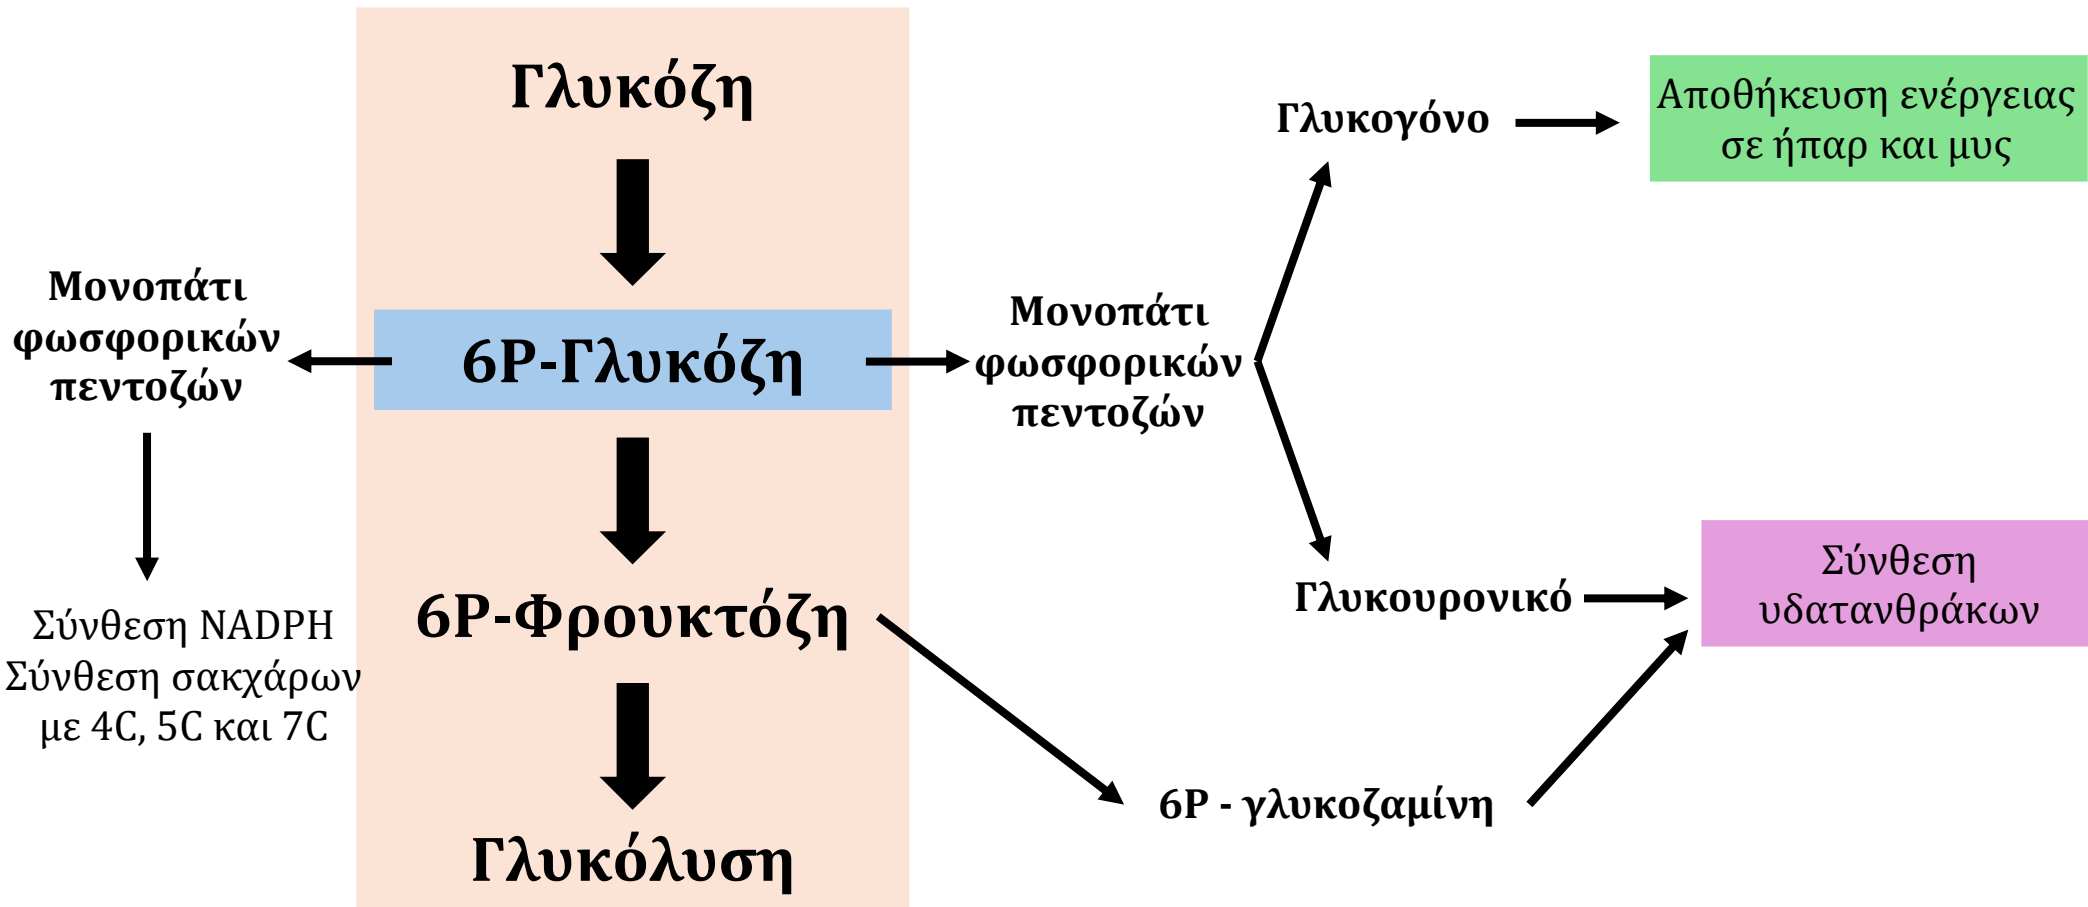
Γλυκόζη

Μονοπάτι φωσφορικών πεντοζών

6P-Γλυκόζη

Μονοπάτι φωσφορικών πεντοζών

Γλυκογόνο

Αποθήκευση ενέργειας σε ήπαρ και μυς

Σύνθεση NADPH
Σύνθεση σακχάρων με 4C, 5C και 7C

6P-Φρουκτόζη

Γλυκουρονικό

Σύνθεση υδατανθράκων

6P - γλυκοζαμίνη

Γλυκόλυση